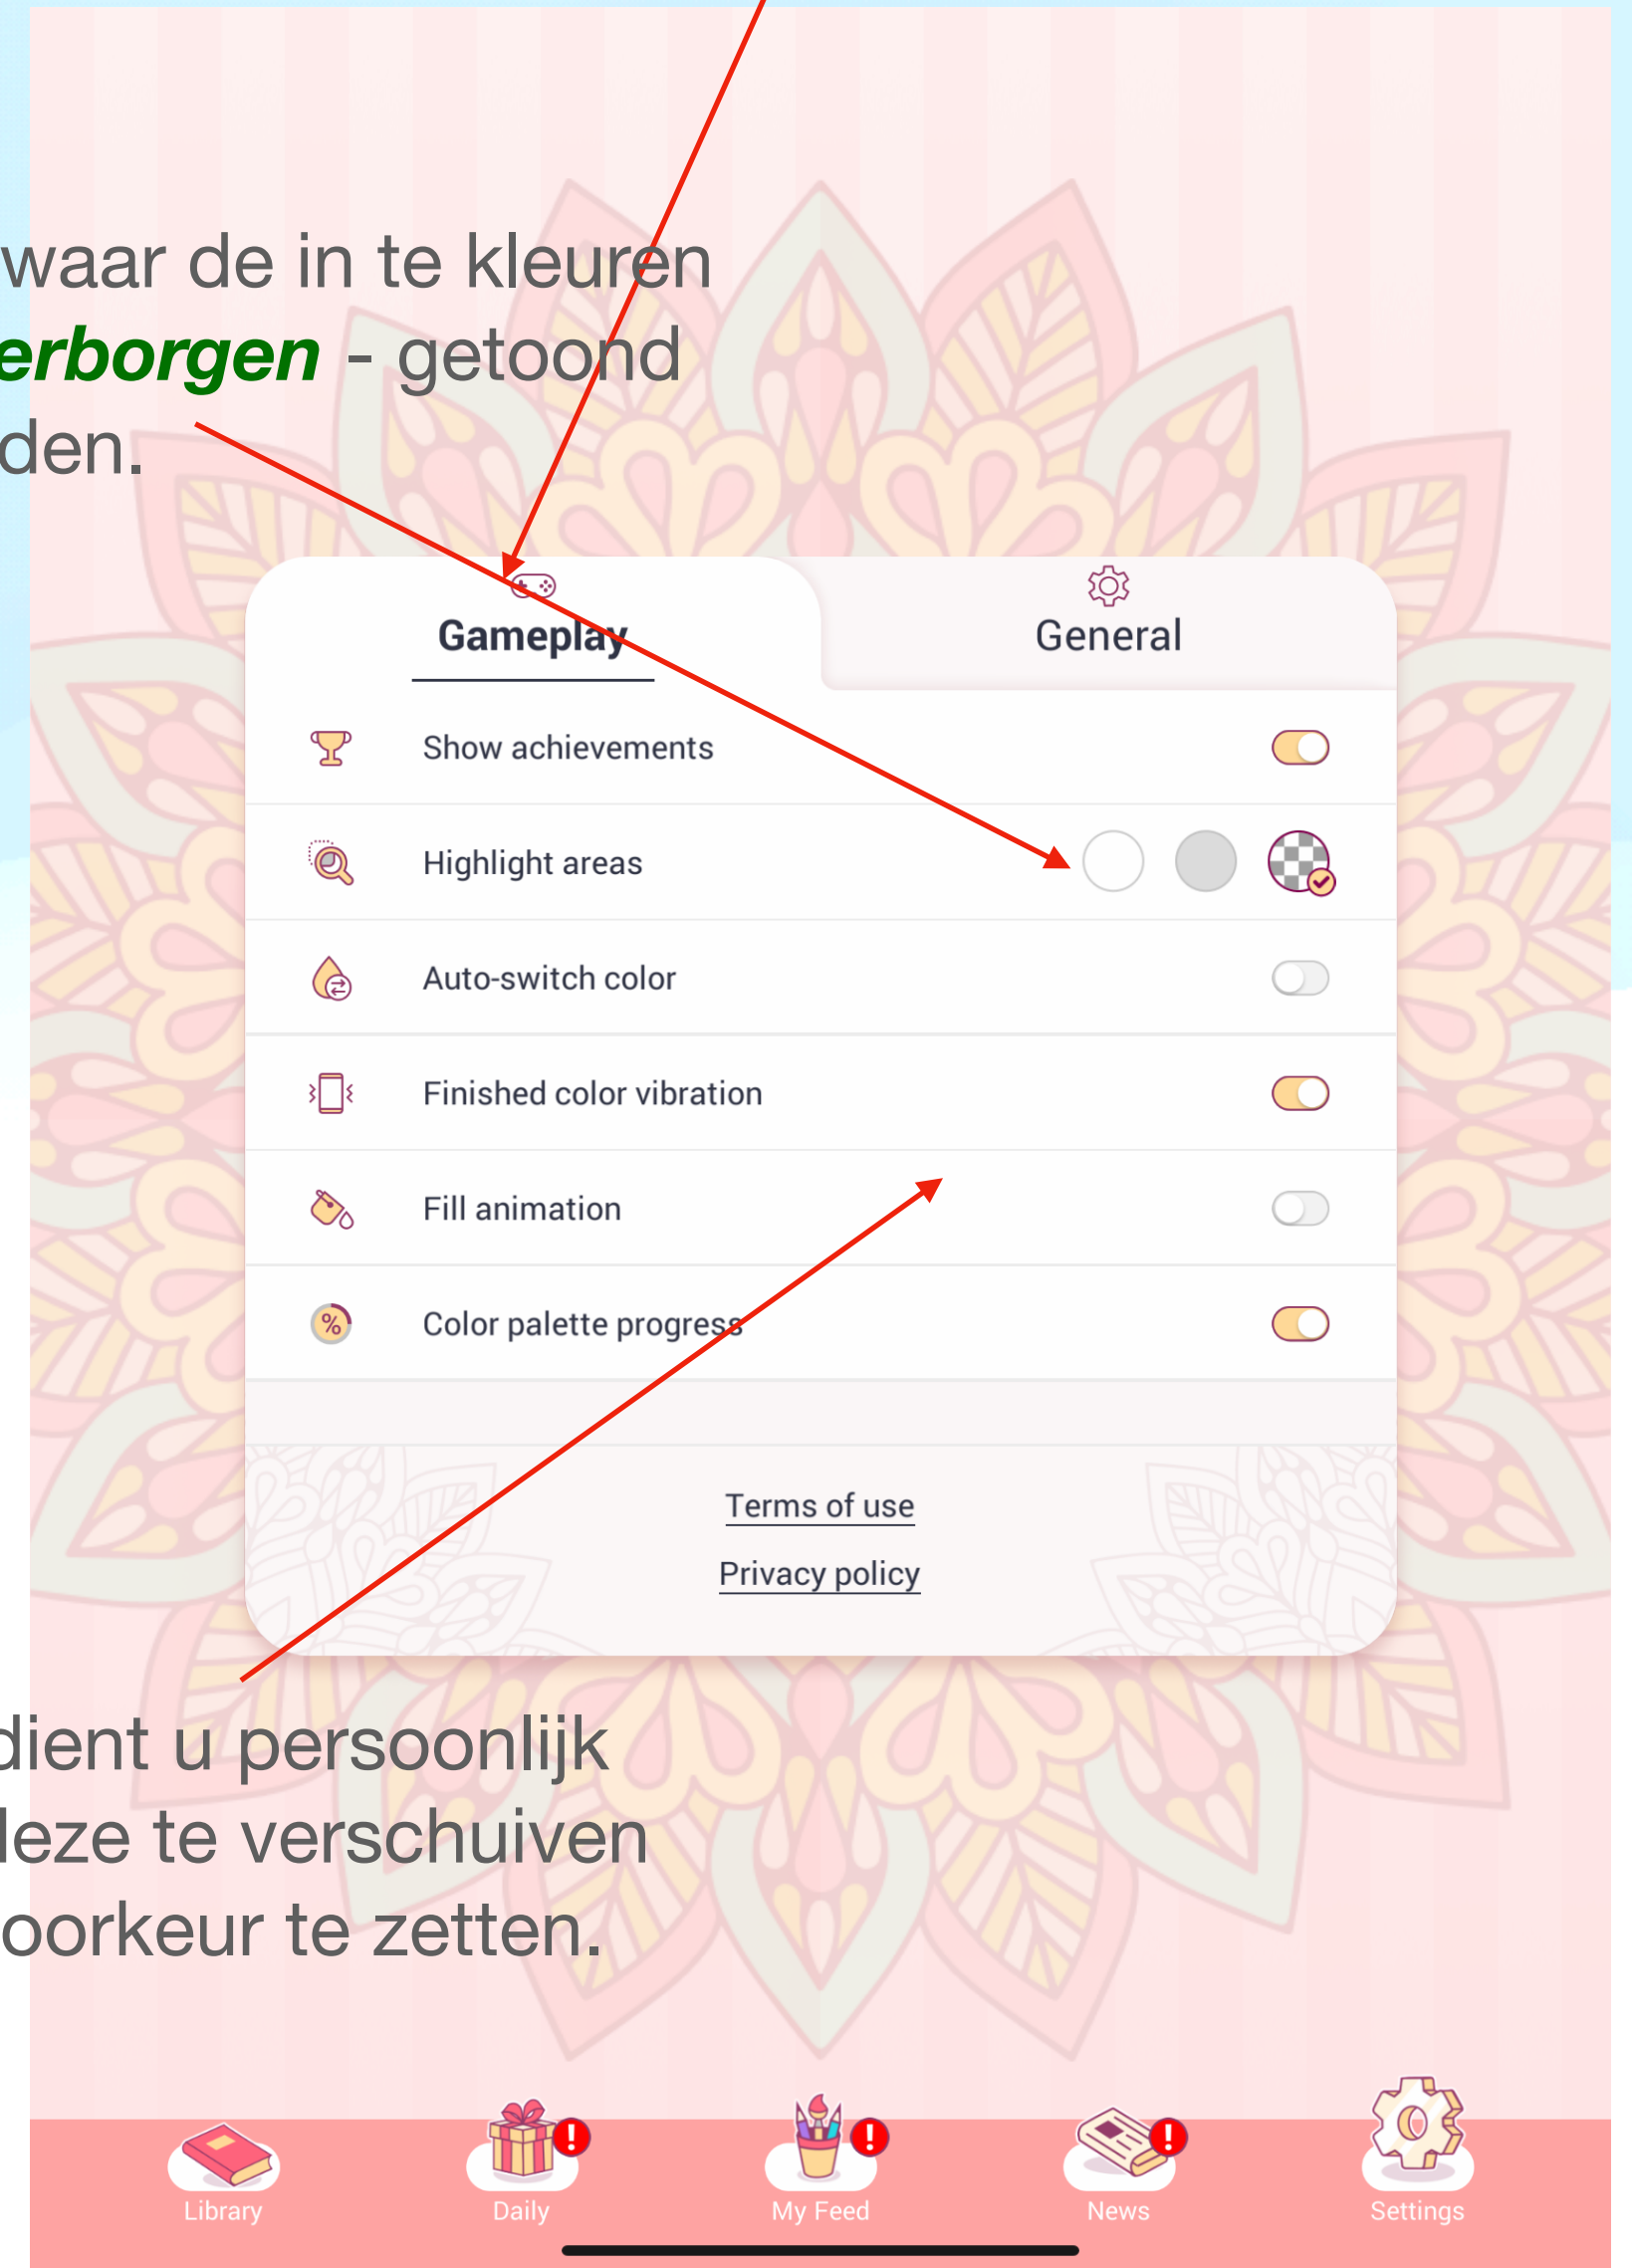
waar de in te kleuren
erborgen - getoond
den.

Gameplay

General

Show achievements

Highlight areas

Auto-switch color

Finished color vibration

Fill animation

Color palette progress

Terms of use

Privacy policy

dient u persoonlijk
leze te verschuiven
oorkeur te zetten.

Library

Daily

My Feed

News

Settings